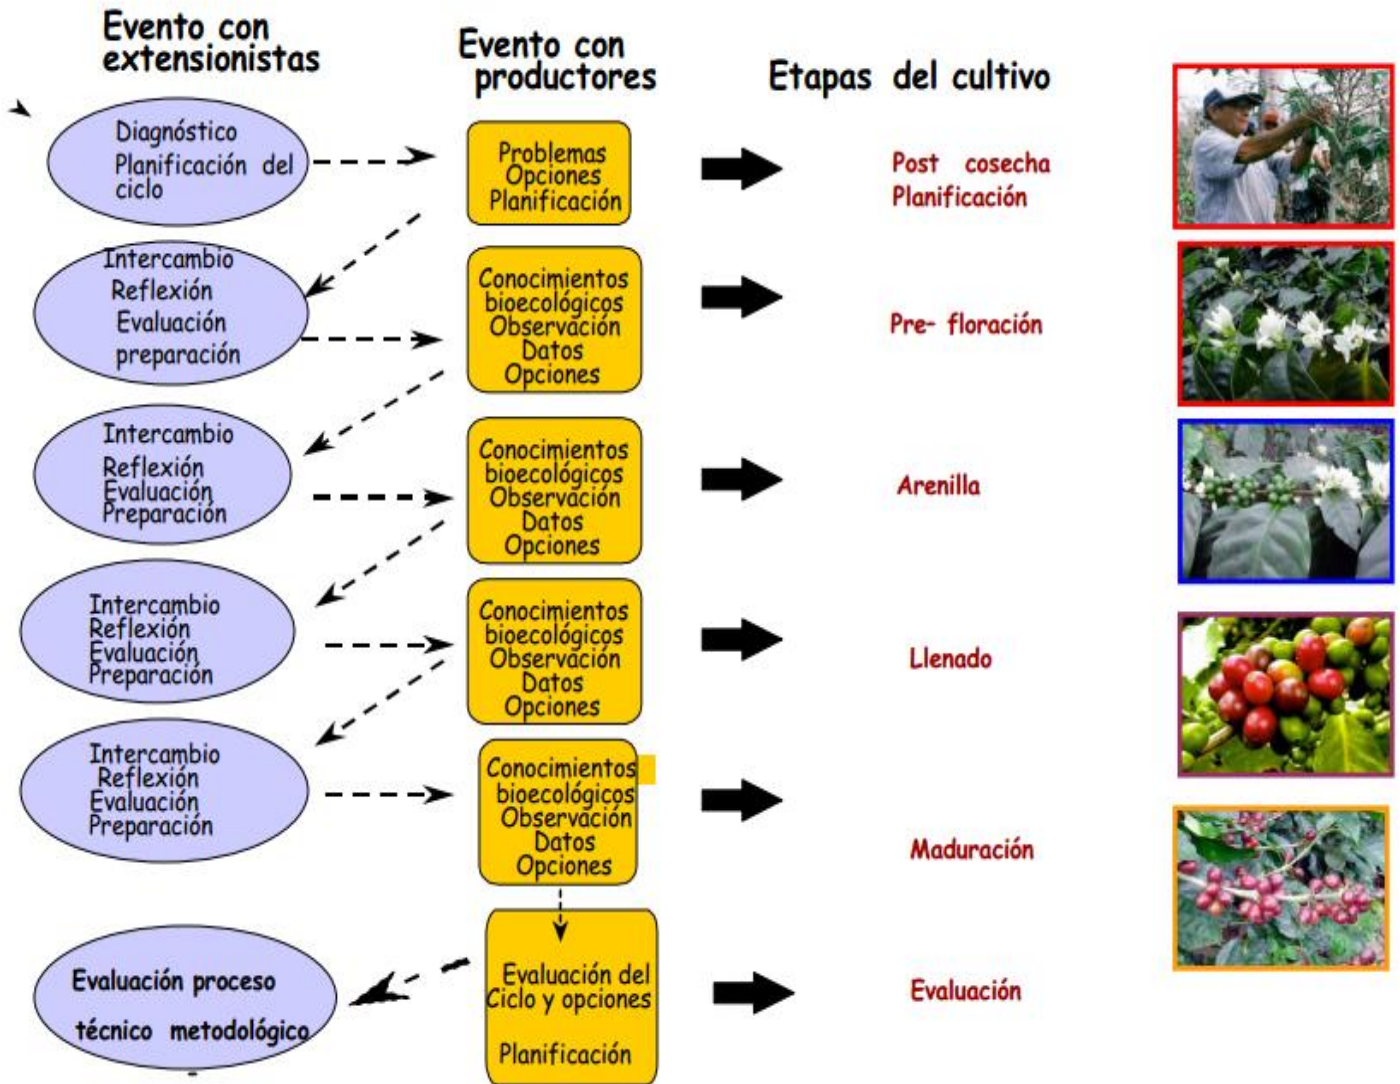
Evento con extensionistas

Evento con productores

Etapas del cultivo

Diagnóstico
Planificación del ciclo

Problemas
Opciones
Planificación

Post cosecha
Planificación

Intercambio
Reflexión
Evaluación
preparación

Conocimientos bioecológicos
Observación
Datos
Opciones

Pre- floración

Intercambio
Reflexión
Evaluación
Preparación

Conocimientos bioecológicos
Observación
Datos
Opciones

Arenilla

Intercambio
Reflexión
Evaluación
Preparación

Conocimientos bioecológicos
Observación
Datos
Opciones

Llenado

Intercambio
Reflexión
Evaluación
Preparación

Conocimientos bioecológicos
Observación
Datos
Opciones

Maduración

Evaluación proceso técnico metodológico

Evaluación del Ciclo y opciones
Planificación

Evaluación